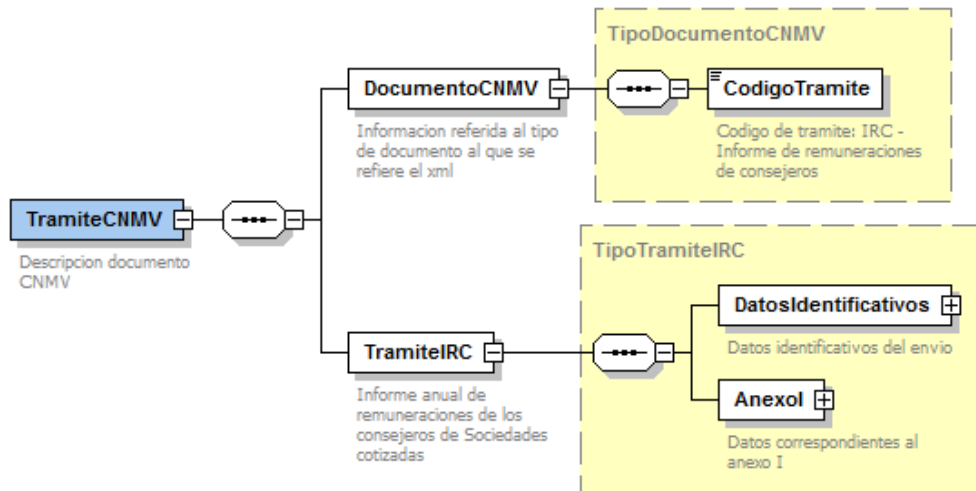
TramiteCNMV
Descripcion documento CNMV

DocumentoCNMV
Informacion referida al tipo de documento al que se refiere el xml

TipoDocumentoCNMV
CodigoTramite
Codigo de tramite: IRC - Informe de remuneraciones de consejeros

TramiteIRC
Informe anual de remuneraciones de los consejeros de Sociedades cotizadas

TipoTramiteIRC
DatosIdentificativos
Datos identificativos del envio

AnexoI
Datos correspondientes al anexo I